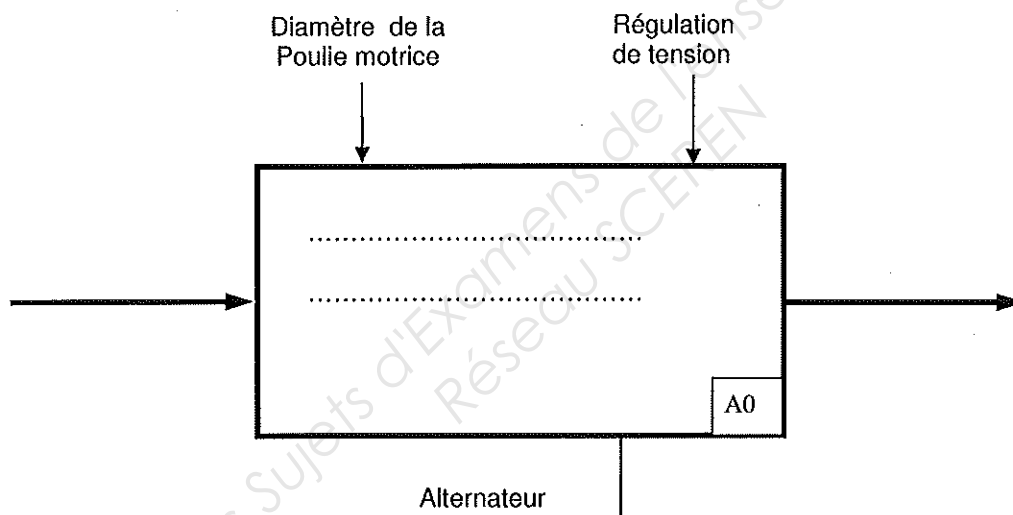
Diamètre de la Poulie motrice

Régulation de tension

.................................................

.................................................

A0

Alternateur

Sujets d'Examens de la session Réseau SCEREN